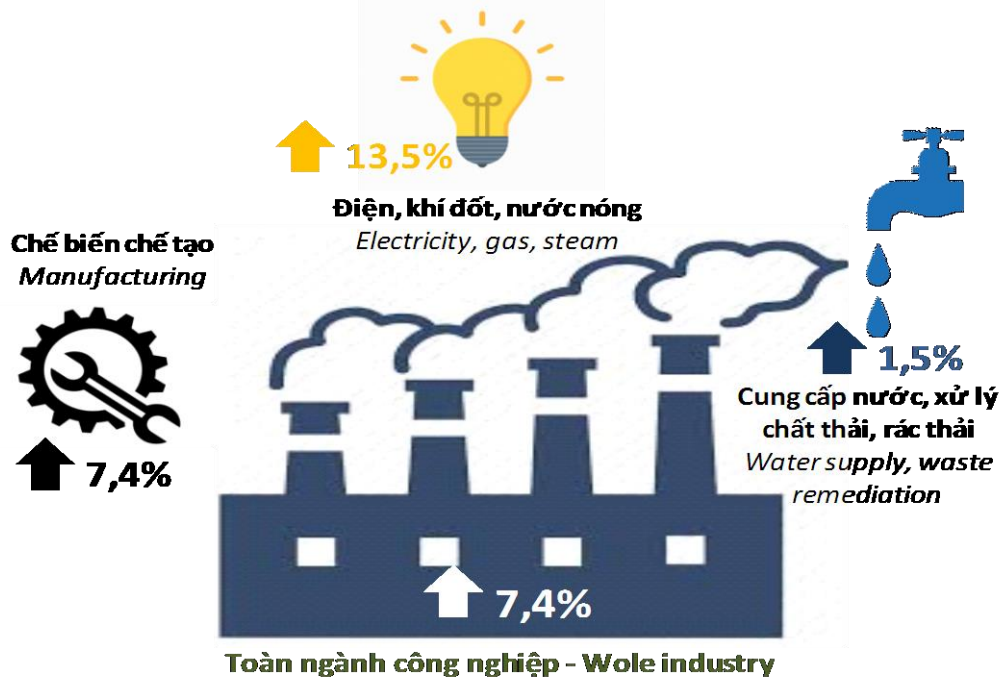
13,5%

Điện, khí đốt, nước nóng
Electricity, gas, steam

Chế biến chế tạo
Manufacturing

7,4%

1,5%

Cung cấp nước, xử lý chất thải, rác thải
Water supply, waste remediation

7,4%

Toàn ngành công nghiệp - Wole industry